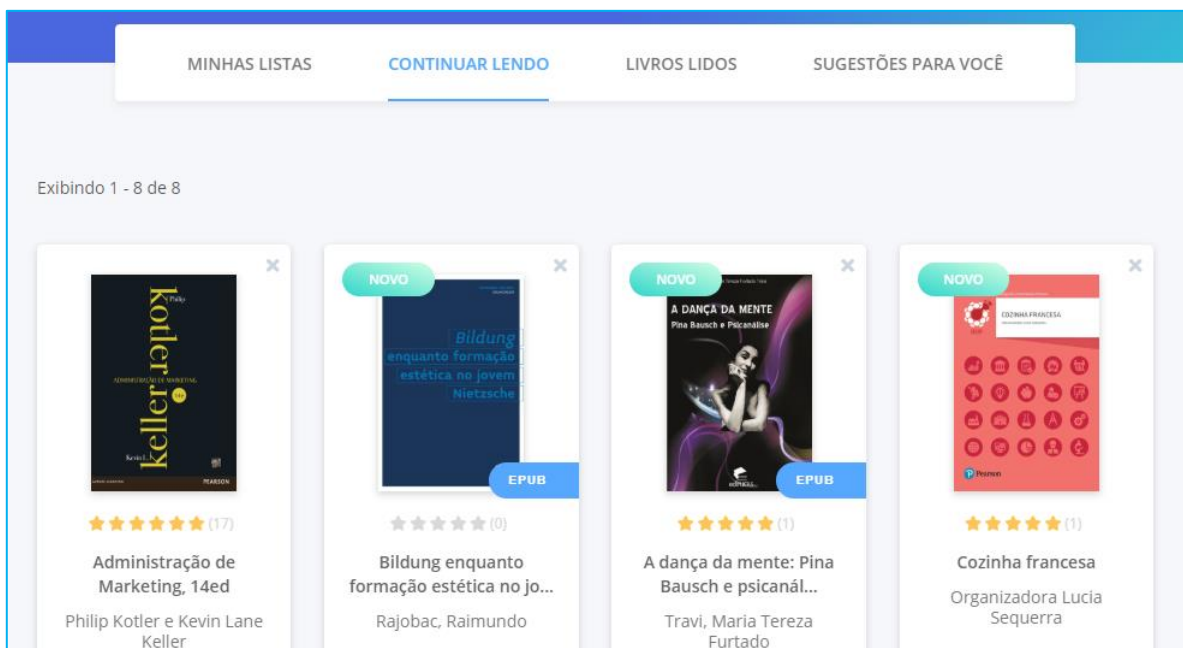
MINHAS LISTAS CONTINUAR LENDO LIVROS LIDOS SUGESTÕES PARA VOCÊ

Exibindo 1 - 8 de 8

Philip
Kotler
Keller
ADMINISTRAÇÃO DE MARKETING
14e
Kevin L.
PEARSON
(17)
Administração de Marketing, 14ed
Philip Kotler e Kevin Lane Keller

NOVO
Bildung
enquanto formação
estética no jovem
Nietzsche
EPUB
(0)
Bildung enquanto formação estética no jo...
Rajobac, Raimundo

NOVO
A DANÇA DA MENTE
Pina Bausch e Psicanálise
EPUB
(1)
A dança da mente: Pina Bausch e psicanál...
Travi, Maria Tereza Furtado

NOVO
COZINHA FRANCESA
Pearson
(1)
Cozinha francesa
Organizadora Lucia Sequerra